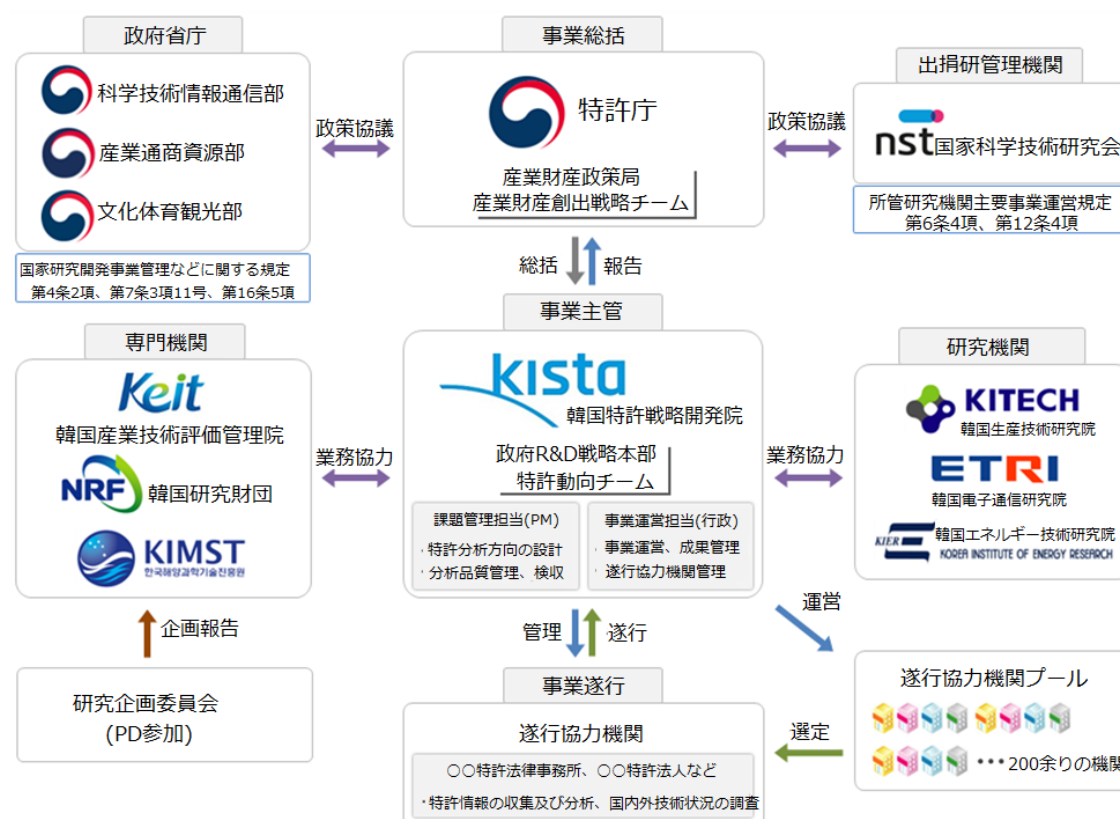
政府省庁

科学技術情報通信部

産業通商資源部

文化体育観光部

国家研究開発事業管理などに関する規定 第4条2項、第7条3項11号、第16条5項

政策協議

事業総括

特許庁

産業財産政策局 産業財産創出戦略チーム

政策協議

出捐研管理機関

nst 国家科学技術研究会

所管研究機関主要事業運営規定 第6条4項、第12条4項

総括

報告

専門機関

Keit

韓国産業技術評価管理院

NRF 韓国研究財団

KIMST

한국해양과학기술진흥원

業務協力

事業主管

kista

韓国特許戦略開発院

政府R&D戦略本部 特許動向チーム

課題管理担当(PM)

・特許分析方向の設計

・分析品質管理、検収

事業運営担当(行政)

・事業運営、成果管理

・遂行協力機関管理

業務協力

研究機関

KITECH

韓国生産技術研究院

ETRI

韓国電子通信研究院

KIER 韓国エネルギー技術研究院

KOREA INSTITUTE OF ENERGY RESEARCH

企画報告

研究企画委員会 (PD参加)

管理

遂行

運営

事業遂行

遂行協力機関

○○特許法律事務所、○○特許法人など

・特許情報の収集及び分析、国内外技術状況の調査

選定

遂行協力機関プール

・・・200余りの機関